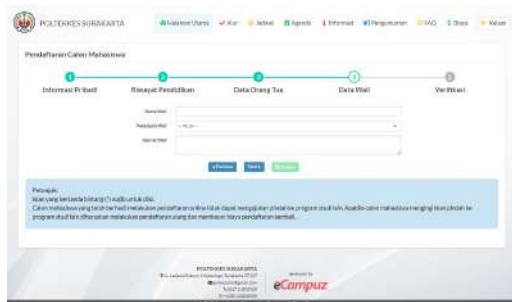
POLTEKKES SURAKARTA

Halaman Utama ✓ Alur Jadwal Agenda Informasi Pengumuman FAQ Biaya Keluar

Pendaftaran Calon Mahasiswa

Informasi Pribadi

Riwayat Pendidikan

Data Orang Tua

Data Wali

Verifikasi

Nama Wali

Pekerjaan Wali

-- Pilih --

Alamat Wali

Previous

Next

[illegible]

Petunjuk:
Isian yang bertanda bintang (*) wajib untuk diisi.
Calon mahasiswa yang telah berhasil melakukan pendaftaran online tidak dapat mengajukan perubahan program studi lain. Apabila calon mahasiswa menginginkan pindah ke program studi lain diharuskan melakukan pendaftaran ulang dan membayar biaya pendaftaran kembali.

POLTEKKES SURAKARTA
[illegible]
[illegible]
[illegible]
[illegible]

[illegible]
eCampuz